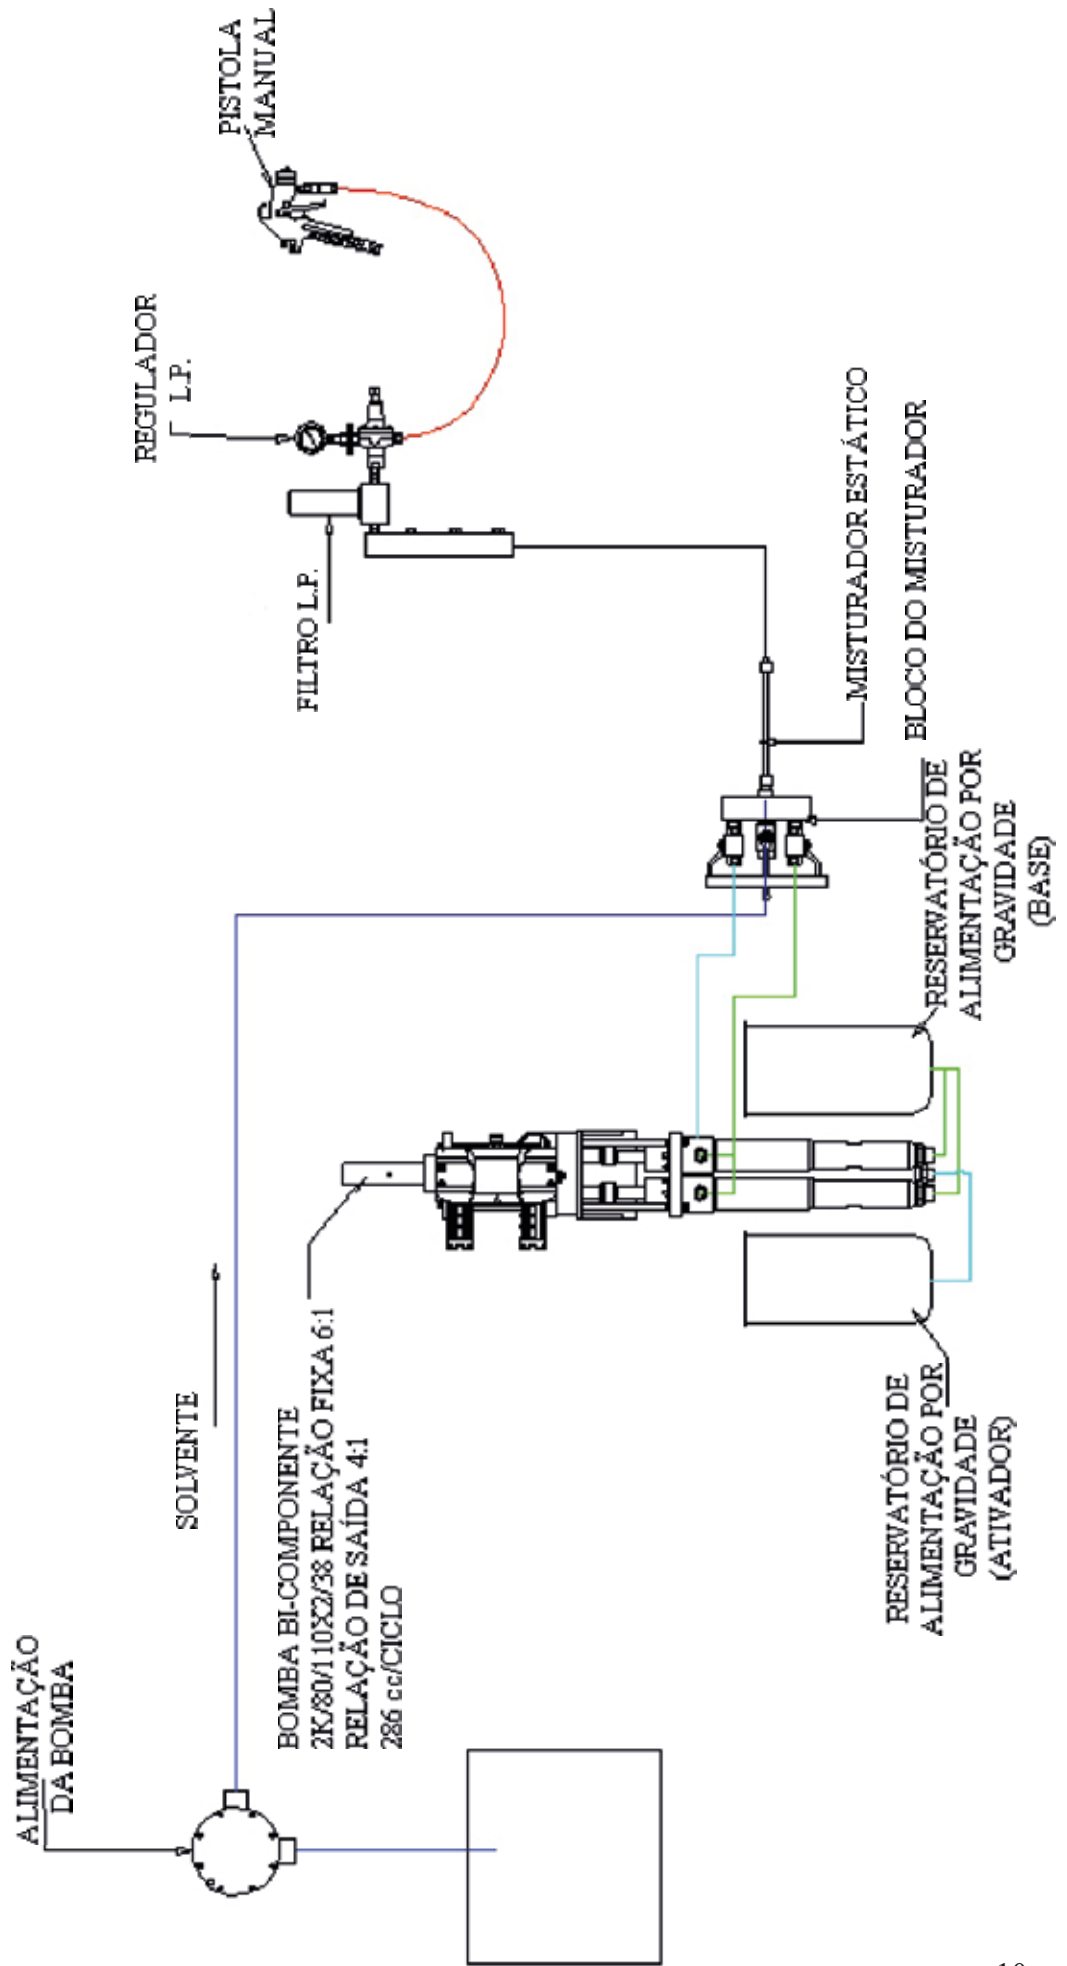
PISTOLA MANUAL

REGULADOR L.P.

FILTRO L.P.

MISTURADOR ESTÁTICO

BLOCO DO MISTURADOR

RESERVATÓRIO DE ALIMENTAÇÃO POR GRAVIDADE (BASE)

SOLVENTE

BOMBA BI-COMPONENTE 2K/80/110X2/38 RELAÇÃO FIXA 6:1 RELAÇÃO DE SAÍDA 4:1 286 cc/CICLO

RESERVATÓRIO DE ALIMENTAÇÃO POR GRAVIDADE (ATIVADOR)

ALIMENTAÇÃO DA BOMBA

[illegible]